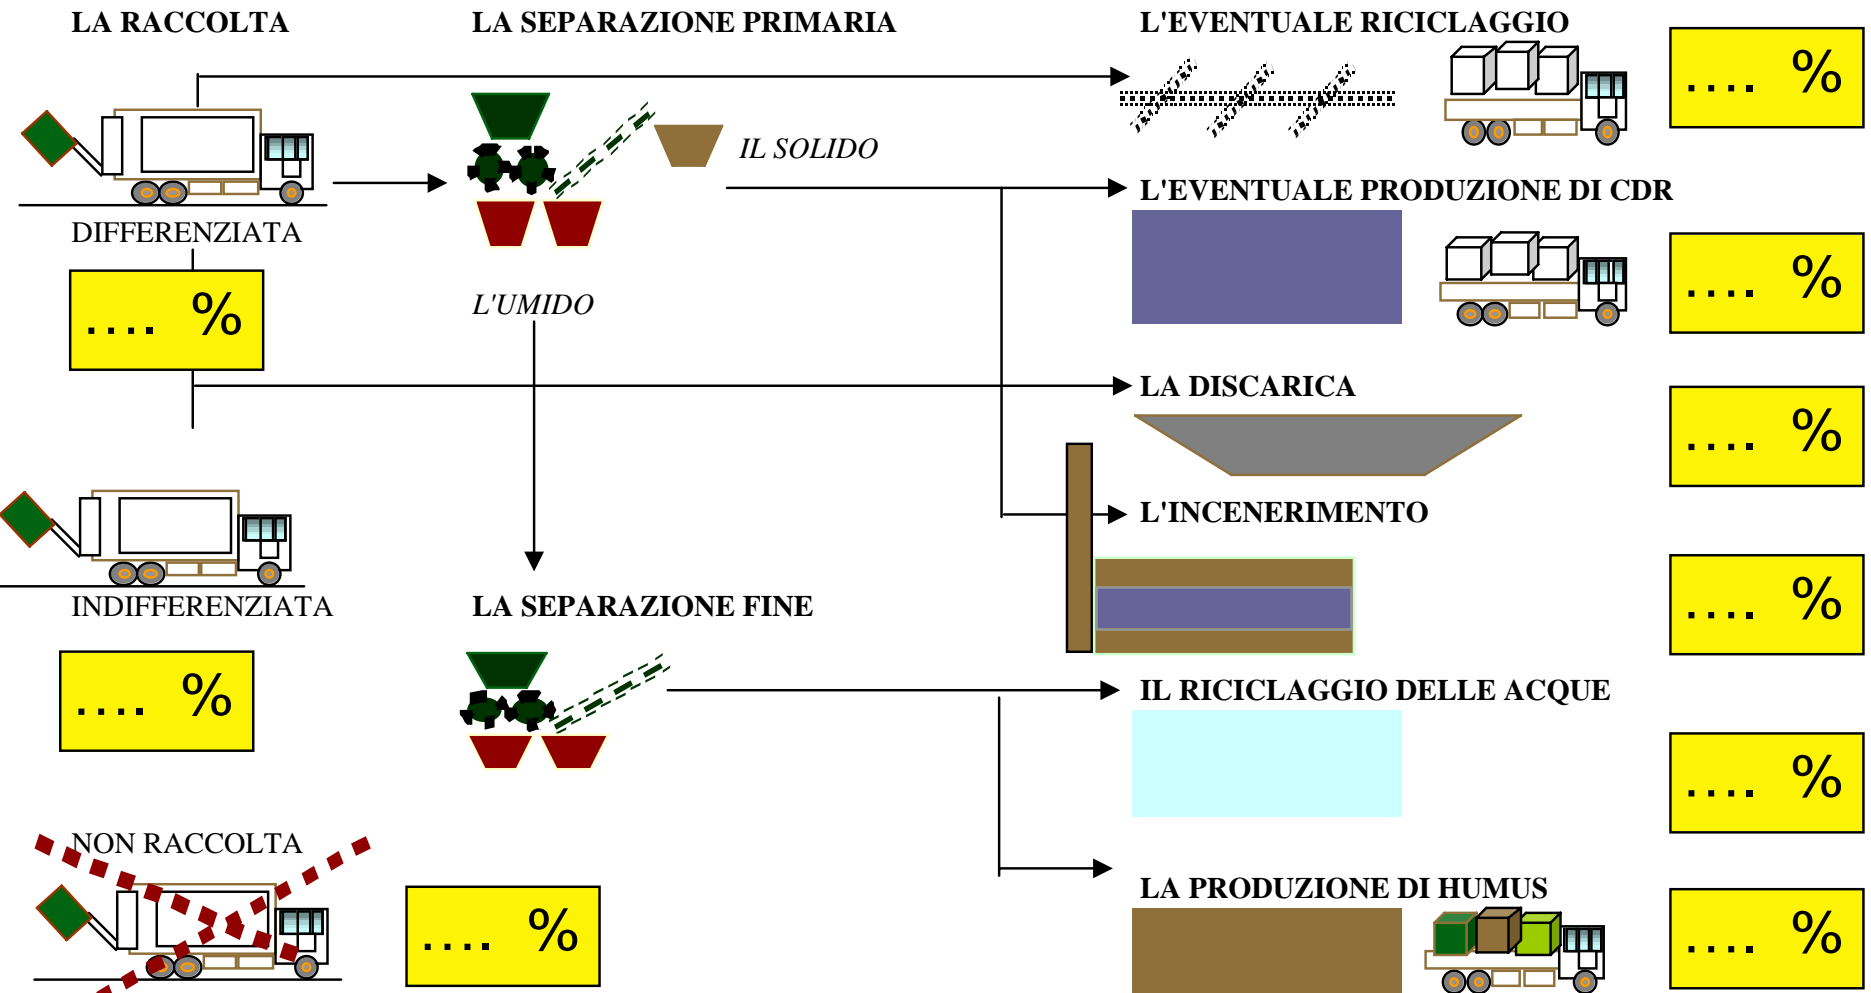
LA RACCOLTA

LA SEPARAZIONE PRIMARIA

L'EVENTUALE RICICLAGGIO

.... %

IL SOLIDO

L'EVENTUALE PRODUZIONE DI CDR

DIFFERENZIATA

.... %

L'UMIDO

.... %

LA DISCARICA

.... %

L'INCENERIMENTO

INDIFFERENZIATA

LA SEPARAZIONE FINE

.... %

.... %

IL RICICLAGGIO DELLE ACQUE

.... %

NON RACCOLTA

.... %

LA PRODUZIONE DI HUMUS

.... %